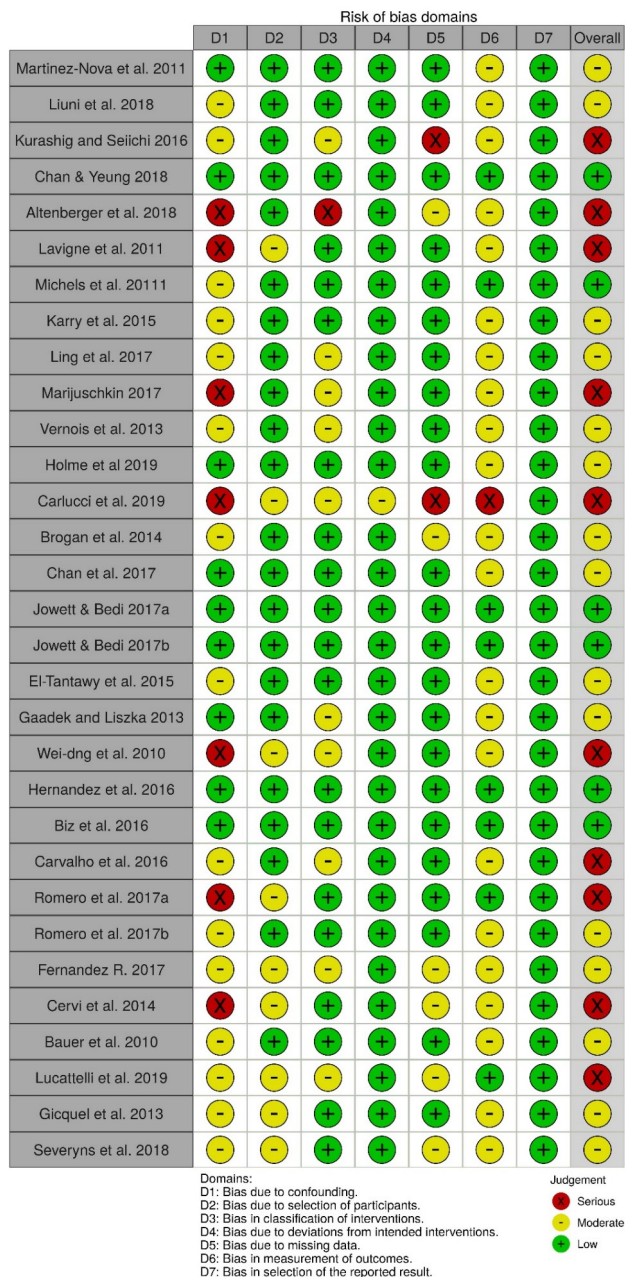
Risk of bias domains

| | D1 | D2 | D3 | D4 | D5 | D6 | D7 | Overall |
|---|---|---|---|---|---|---|---|---|
| Martinez-Nova et al. 2011 | + | + | + | + | + | - | + | - |
| Liuni et al. 2018 | - | + | + | + | + | - | + | - |
| Kurashig and Seiichi 2016 | - | + | - | + | X | - | + | X |
| Chan & Yeung 2018 | + | + | + | + | + | + | + | + |
| Altenberger et al. 2018 | X | + | X | + | - | - | + | X |
| Lavigne et al. 2011 | X | - | + | + | + | - | + | X |
| Michels et al. 20111 | - | + | + | + | + | + | + | + |
| Karry et al. 2015 | - | + | + | + | + | - | + | - |
| Ling et al. 2017 | - | + | - | + | + | - | + | - |
| Marijuschkin 2017 | X | + | - | + | + | - | + | X |
| Vernois et al. 2013 | - | + | - | + | + | - | + | - |
| Holme et al 2019 | + | + | + | + | + | - | + | - |
| Carlucci et al. 2019 | X | - | - | - | X | X | + | X |
| Brogan et al. 2014 | - | + | + | + | - | - | + | - |
| Chan et al. 2017 | + | + | + | + | + | - | + | - |
| Jowett & Bedi 2017a | + | + | + | + | + | + | + | + |
| Jowett & Bedi 2017b | + | + | + | + | + | + | + | + |
| El-Tantawy et al. 2015 | - | + | + | + | + | - | + | - |
| Gaadek and Liszka 2013 | + | + | - | + | + | - | + | - |
| Wei-dng et al. 2010 | X | - | - | + | + | - | + | X |
| Hernandez et al. 2016 | + | + | + | + | + | + | + | + |
| Biz et al. 2016 | + | + | + | + | + | + | + | + |
| Carvalho et al. 2016 | - | + | - | + | + | - | + | X |
| Romero et al. 2017a | X | - | + | + | + | + | + | X |
| Romero et al. 2017b | - | + | + | + | + | - | + | - |
| Fernandez R. 2017 | - | - | - | + | - | - | + | - |
| Cervi et al. 2014 | X | - | + | + | - | - | + | X |
| Bauer et al. 2010 | - | + | + | + | + | - | + | - |
| Lucattelli et al. 2019 | - | - | - | + | - | + | + | X |
| Gicquel et al. 2013 | - | - | + | + | + | - | + | - |
| Severyns et al. 2018 | - | - | + | + | - | - | + | - |

Domains:
D1: Bias due to confounding.
D2: Bias due to selection of participants.
D3: Bias in classification of interventions.
D4: Bias due to deviations from intended interventions.
D5: Bias due to missing data.
D6: Bias in measurement of outcomes.
D7: Bias in selection of the reported result.

Judgement
X Serious
- Moderate
+ Low